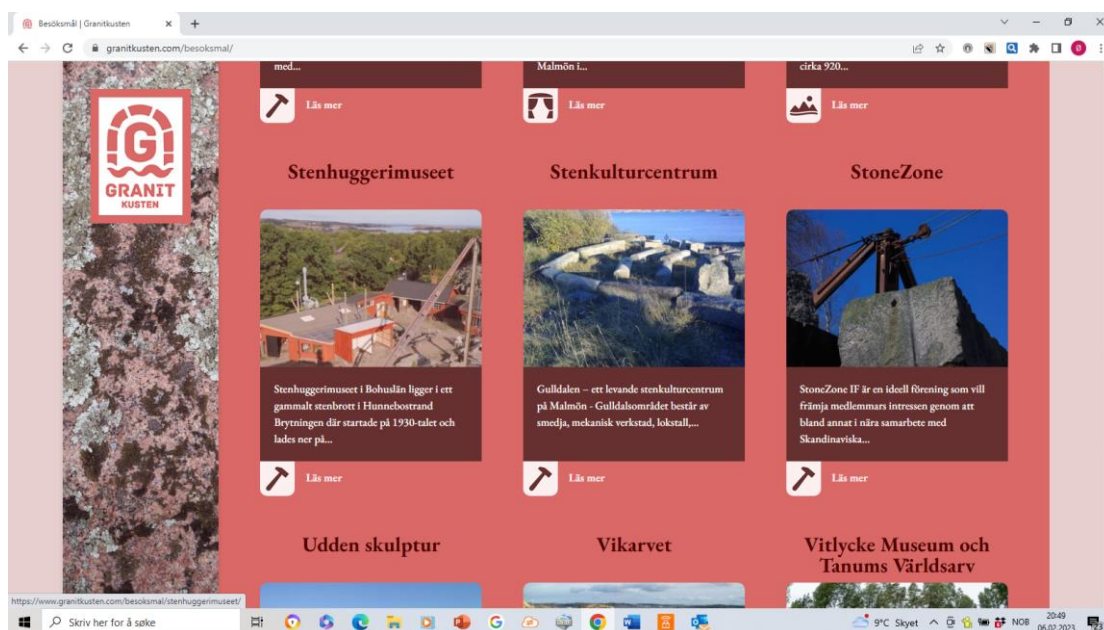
Besöksmål | Granitkusten

granitkusten.com/besoksmal/

med...

Malmön i...

cirka 920...

Läs mer

Läs mer

Läs mer

GRANIT KUSTEN

Stenhuggerimuseet

Stenkulturcentrum

StoneZone

Stenhuggerimuseet i Bohuslän ligger i ett gammalt stenbrott i Hunnebostrand Brytningen där startade på 1930-talet och lades ner på...

Gulldalen – ett levande stenkulturcentrum på Malmön - Gulldalsområdet består av smedja, mekanisk verkstad, lokstall,...

StoneZone IF är en ideell förening som vill främja medlemmars intressen genom att bland annat i nära samarbete med Skandinaviska...

Läs mer

Läs mer

Läs mer

Udden skulptur

Vikarvet

Vitlycke Museum och Tanums Världsarv

https://www.granitkusten.com/besoksmal/stenhuggerimuseet/

Skriv her for å søke

9°C Skyet

NOB

20:49

06.02.2023